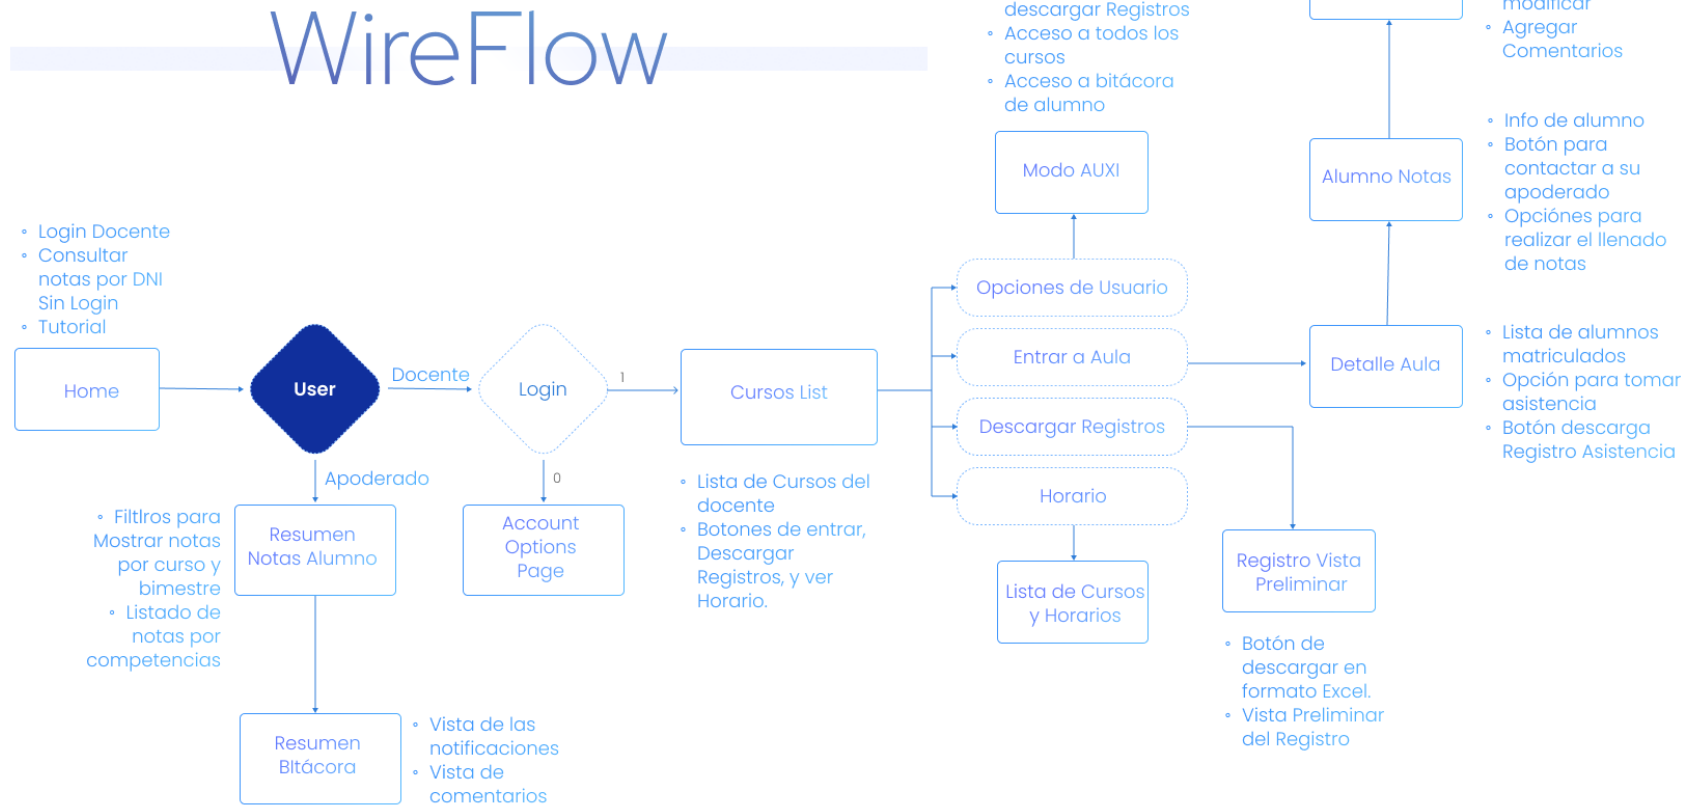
WireFlow

descargar Registros
- Acceso a todos los cursos
- Acceso a bitácora de alumno

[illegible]
- Agregar Comentarios

Modo AUXI

Alumno Notas

- Info de alumno
- Botón para contactar a su apoderado
- Opciónes para realizar el llenado de notas

- Login Docente
- Consultar notas por DNI Sin Login
- Tutorial

Opciones de Usuario

Entrar a Aula

Detalle Aula

- Lista de alumnos matriculados
- Opción para tomar asistencia
- Botón descarga Registro Asistencia

Home

User

Docente

Login

1

Cursos List

Descargar Registros

Horario

Apoderado

0

- Lista de Cursos del docente
- Botones de entrar, Descargar Registros, y ver Horario.

- Filtlros para Mostrar notas por curso y bimestre
- Listado de notas por competencias

Resumen Notas Alumno

Account Options Page

Lista de Cursos y Horarios

Registro Vista Preliminar

- Botón de descargar en formato Excel.
- Vista Preliminar del Registro

Resumen BItácora

- Vista de las notificaciones
- Vista de comentarios